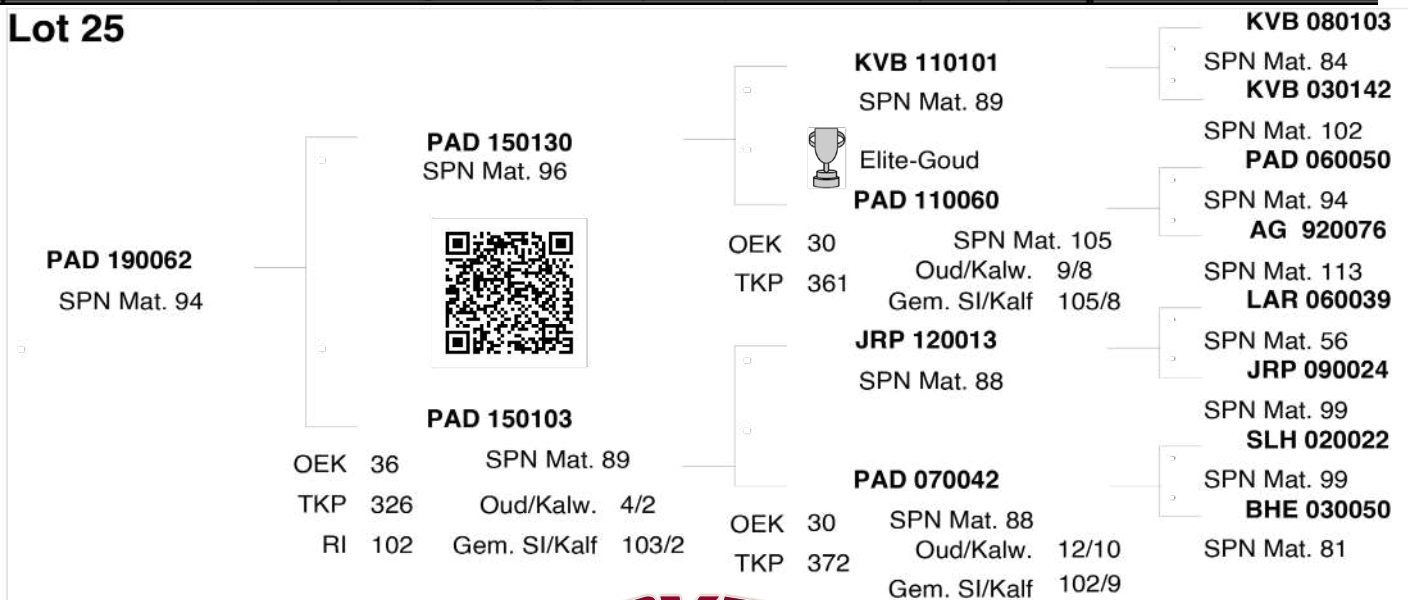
Lot 25

PAD 190062
SPN Mat. 94

PAD 150130
SPN Mat. 96

PAD 150103
OEK 36
TKP 326
RI 102
SPN Mat. 89
Oud/Kalw. 4/2
Gem. SI/Kalf 103/2

KVB 110101
SPN Mat. 89
Elite-Goud

PAD 110060
OEK 30
TKP 361
SPN Mat. 105
Oud/Kalw. 9/8
Gem. SI/Kalf 105/8

JRP 120013
SPN Mat. 88

PAD 070042
OEK 30
TKP 372
SPN Mat. 88
Oud/Kalw. 12/10
Gem. SI/Kalf 102/9

KVB 080103
SPN Mat. 84
KVB 030142
SPN Mat. 102
PAD 060050
SPN Mat. 94
AG 920076
SPN Mat. 113
LAR 060039
SPN Mat. 56
JRP 090024
SPN Mat. 99
SLH 020022
SPN Mat. 99
BHE 030050
SPN Mat. 81